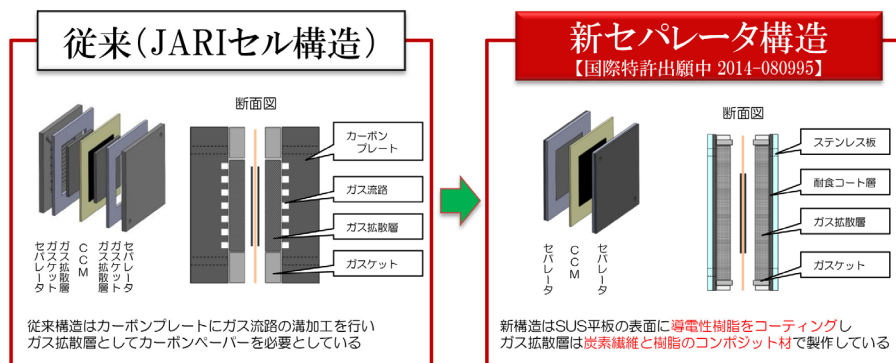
従来(JARIセル構造)

断面図

カーボンプレート
ガス流路
ガス拡散層
ガスケット

セパレータ
ガス拡散層
ガスケット
CCM
ガスケット
ガス拡散層
セパレータ

従来構造はカーボンプレートにガス流路の溝加工を行いガス拡散層としてカーボンペーパーを必要としている

新セパレータ構造
【国際特許出願中 2014-080995】

断面図

ステンレス板
耐食コート層
ガス拡散層
ガスケット

セパレータ
CCM
セパレータ

新構造はSUS平板の表面に導電性樹脂をコーティングしガス拡散層は炭素繊維と樹脂のコンポジット材で製作している